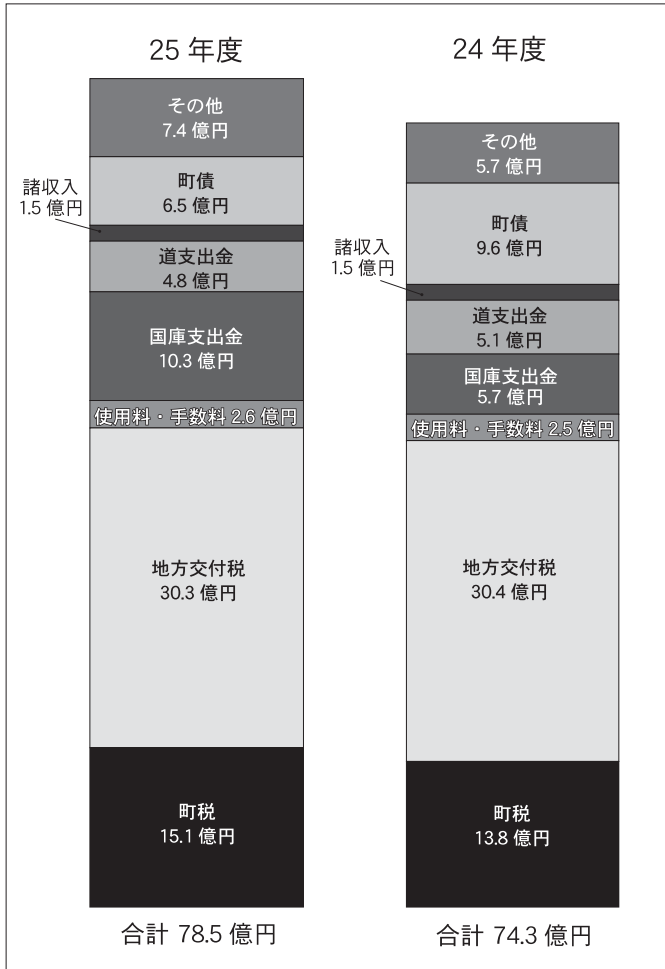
25 年度

その他
7.4 億円

諸収入
1.5 億円

町債
6.5 億円

道支出金
4.8 億円

国庫支出金
10.3 億円

使用料・手数料 2.6 億円

地方交付税
30.3 億円

町税
15.1 億円

合計 78.5 億円

24 年度

その他
5.7 億円

町債
9.6 億円

諸収入
1.5 億円

道支出金
5.1 億円

国庫支出金
5.7 億円

使用料・手数料 2.5 億円

地方交付税
30.4 億円

町税
13.8 億円

合計 74.3 億円